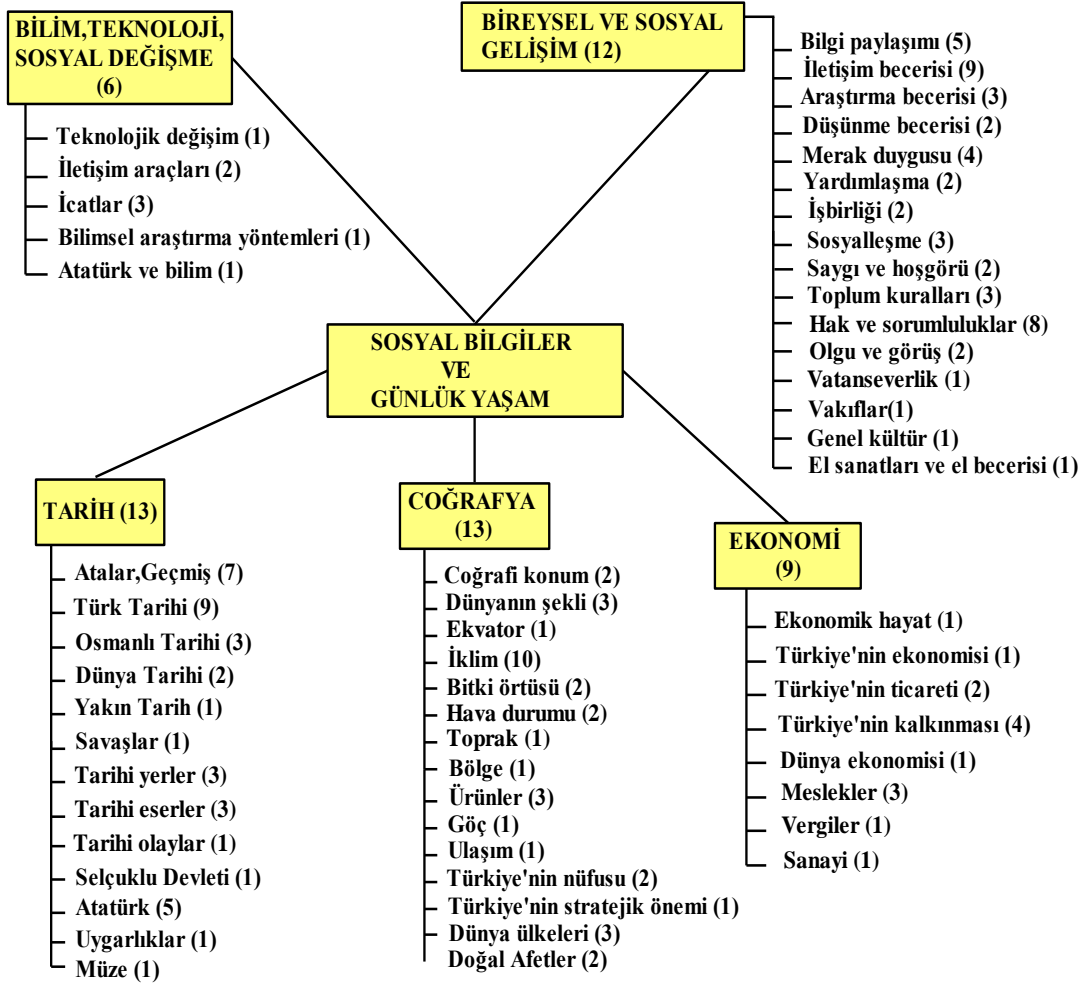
BİLİM,TEKNOLOJİ, SOSYAL DEĞİŞME (6)

Teknolojik değişim (1)
İletişim araçları (2)
İcatlar (3)
Bilimsel araştırma yöntemleri (1)
Atatürk ve bilim (1)

BİREYSEL VE SOSYAL GELİŞİM (12)

Bilgi paylaşımı (5)
İletişim becerisi (9)
Araştırma becerisi (3)
Düşünme becerisi (2)
Merak duygusu (4)
Yardımlaşma (2)
İşbirliği (2)
Sosyalleşme (3)
Saygı ve hoşgörü (2)
Toplum kuralları (3)
Hak ve sorumluluklar (8)
Olgu ve görüş (2)
Vatanseverlik (1)
Vakıflar(1)
Genel kültür (1)
El sanatları ve el becerisi (1)

SOSYAL BİLGİLER VE GÜNLÜK YAŞAM

TARİH (13)

Atalar,Geçmiş (7)
Türk Tarihi (9)
Osmanlı Tarihi (3)
Dünya Tarihi (2)
Yakın Tarih (1)
Savaşlar (1)
Tarihi yerler (3)
Tarihi eserler (3)
Tarihi olaylar (1)
Selçuklu Devleti (1)
Atatürk (5)
Uygarlıklar (1)
Müze (1)

COĞRAFYA (13)

Coğrafi konum (2)
Dünyanın şekli (3)
Ekvator (1)
İklim (10)
Bitki örtüsü (2)
Hava durumu (2)
Toprak (1)
Bölge (1)
Ürünler (3)
Göç (1)
Ulaşım (1)
Türkiye'nin nüfusu (2)
Türkiye'nin stratejik önemi (1)
Dünya ülkeleri (3)
Doğal Afetler (2)

EKONOMİ (9)

Ekonomik hayat (1)
Türkiye'nin ekonomisi (1)
Türkiye'nin ticareti (2)
Türkiye'nin kalkınması (4)
Dünya ekonomisi (1)
Meslekler (3)
Vergiler (1)
Sanayi (1)